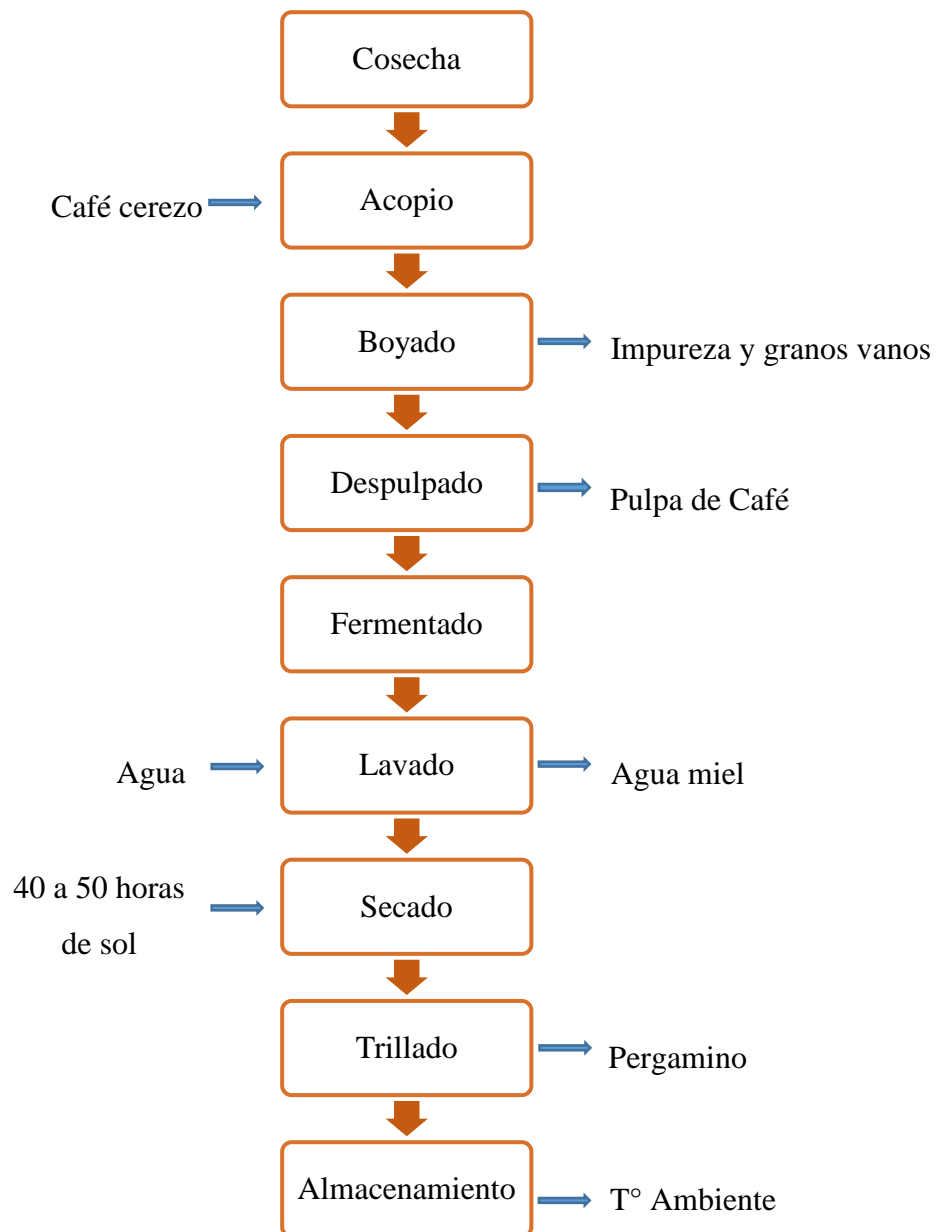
Cosecha

Café cerezo

Acopio

Boyado

Impureza y granos vanos

Despulpado

Pulpa de Café

Fermentado

Agua

Lavado

Agua miel

40 a 50 horas de sol

Secado

Trillado

Pergamino

Almacenamiento

T° Ambiente